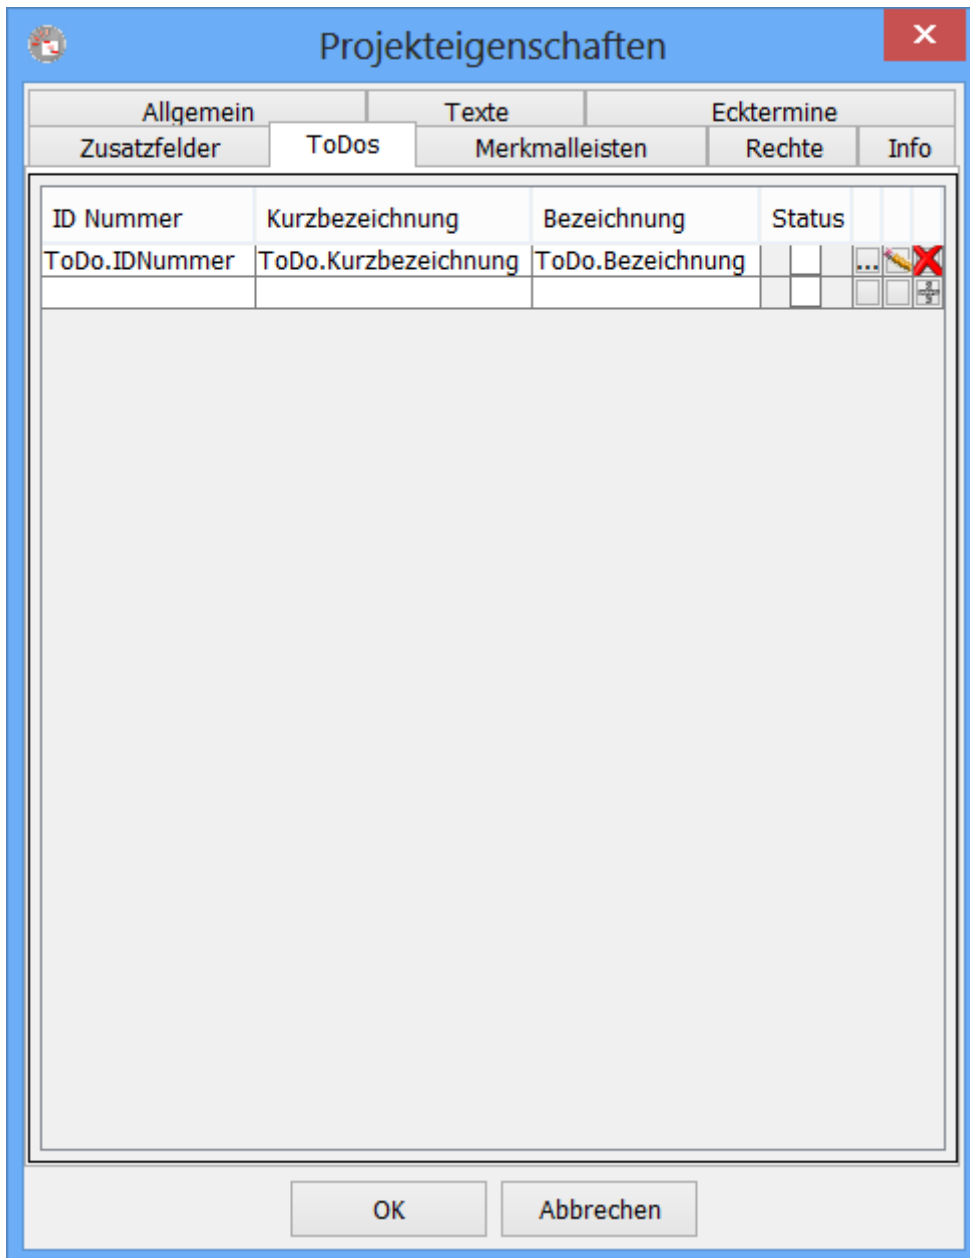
Projekteigenschaften

Allgemein Texte Ecktermine
Zusatzfelder ToDos Merkmalleisten Rechte Info

| ID Nummer | Kurzbezeichnung | Bezeichnung | Status | | | |
|---|---|---|---|---|---|---|
| ToDo.IDNummer | ToDo.Kurzbezeichnung | ToDo.Bezeichnung | | ... | | |
| | | | | | | |

OK Abbrechen